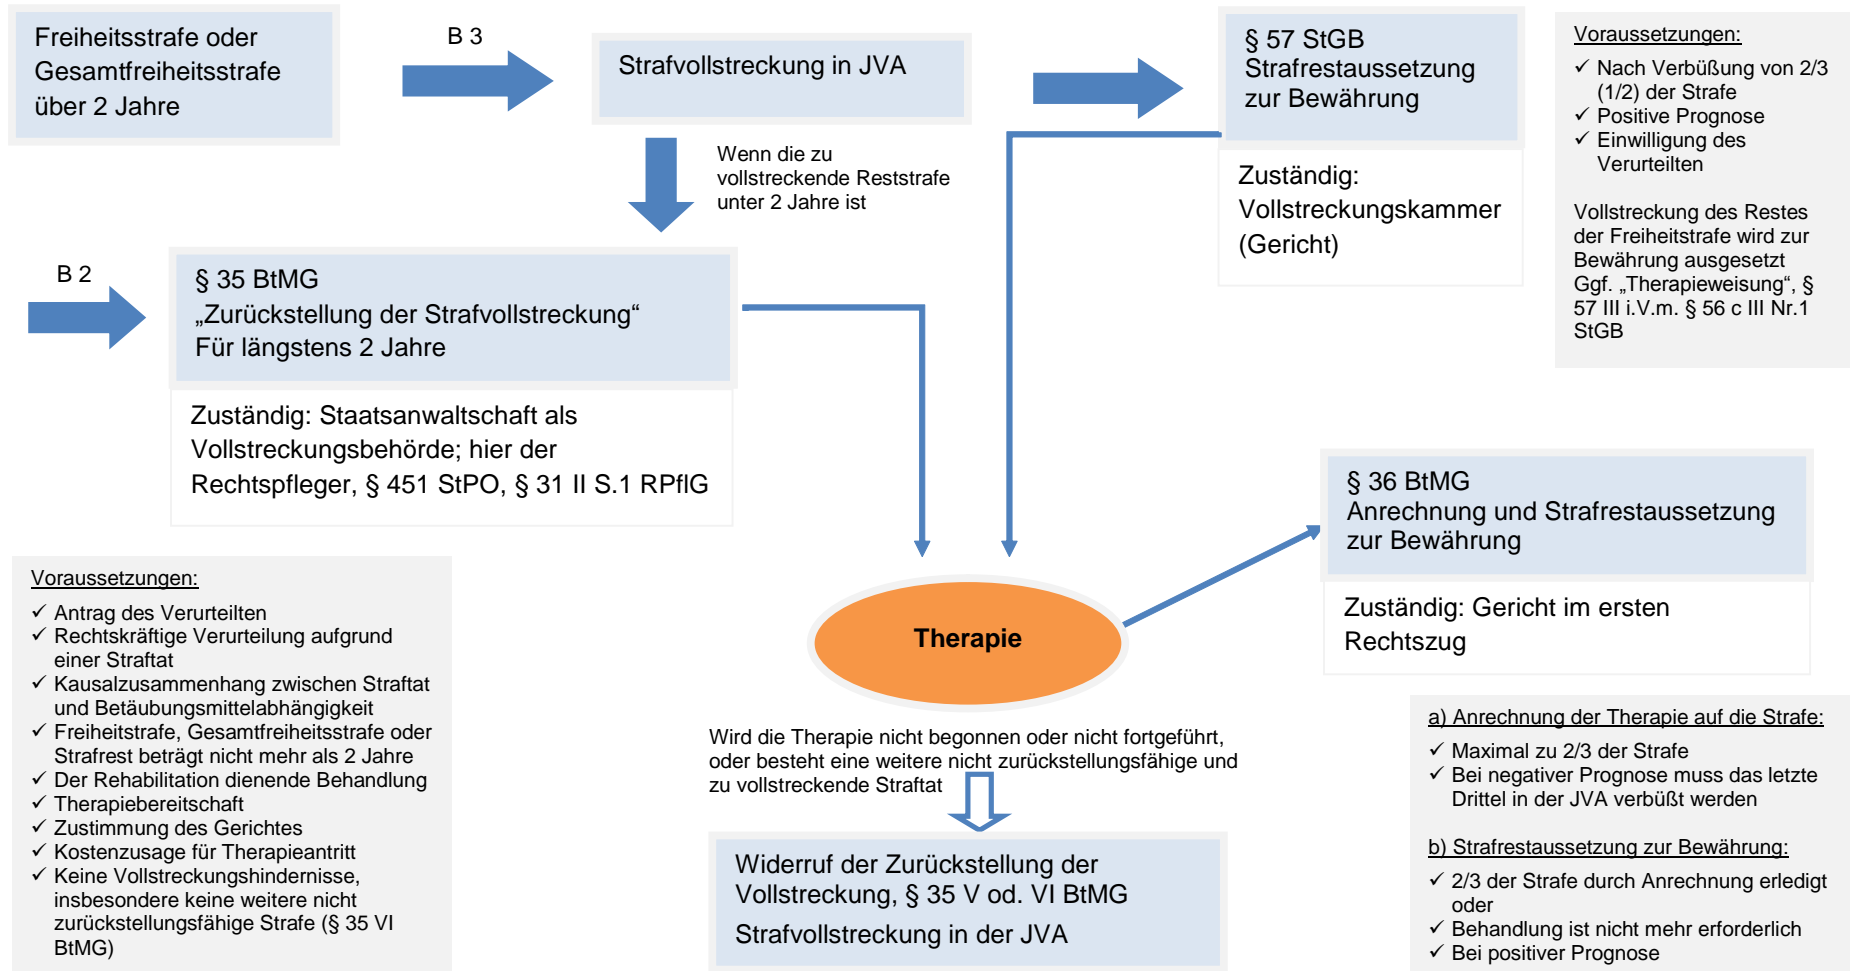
Freiheitsstrafe oder Gesamtfreiheitsstrafe über 2 Jahre

B 3

Strafvollstreckung in JVA

§ 57 StGB
Strafrestaussetzung zur Bewährung

Voraussetzungen:
✓ Nach Verbüßung von 2/3 (1/2) der Strafe
✓ Positive Prognose
✓ Einwilligung des Verurteilten

Vollstreckung des Restes der Freiheitstrafe wird zur Bewährung ausgesetzt Ggf. „Therapieweisung“, § 57 III i.V.m. § 56 c III Nr.1 StGB

Wenn die zu vollstreckende Reststrafe unter 2 Jahre ist

Zuständig: Vollstreckungskammer (Gericht)

B 2

§ 35 BtMG
„Zurückstellung der Strafvollstreckung“
Für längstens 2 Jahre

Zuständig: Staatsanwaltschaft als Vollstreckungsbehörde; hier der Rechtspfleger, § 451 StPO, § 31 II S.1 RPflG

§ 36 BtMG
Anrechnung und Strafrestaussetzung zur Bewährung

Zuständig: Gericht im ersten Rechtszug

Voraussetzungen:
✓ Antrag des Verurteilten
✓ Rechtskräftige Verurteilung aufgrund einer Straftat
✓ Kausalzusammenhang zwischen Straftat und Betäubungsmittelabhängigkeit
✓ Freiheitstrafe, Gesamtfreiheitsstrafe oder Strafrest beträgt nicht mehr als 2 Jahre
✓ Der Rehabilitation dienende Behandlung
✓ Therapiebereitschaft
✓ Zustimmung des Gerichtes
✓ Kostenzusage für Therapieantritt
✓ Keine Vollstreckungshindernisse, insbesondere keine weitere nicht zurückstellungsfähige Strafe (§ 35 VI BtMG)

Therapie

Wird die Therapie nicht begonnen oder nicht fortgeführt, oder besteht eine weitere nicht zurückstellungsfähige und zu vollstreckende Straftat

Widerruf der Zurückstellung der Vollstreckung, § 35 V od. VI BtMG
Strafvollstreckung in der JVA

a) Anrechnung der Therapie auf die Strafe:
✓ Maximal zu 2/3 der Strafe
✓ Bei negativer Prognose muss das letzte Drittel in der JVA verbüßt werden

b) Strafrestaussetzung zur Bewährung:
✓ 2/3 der Strafe durch Anrechnung erledigt oder
✓ Behandlung ist nicht mehr erforderlich
✓ Bei positiver Prognose